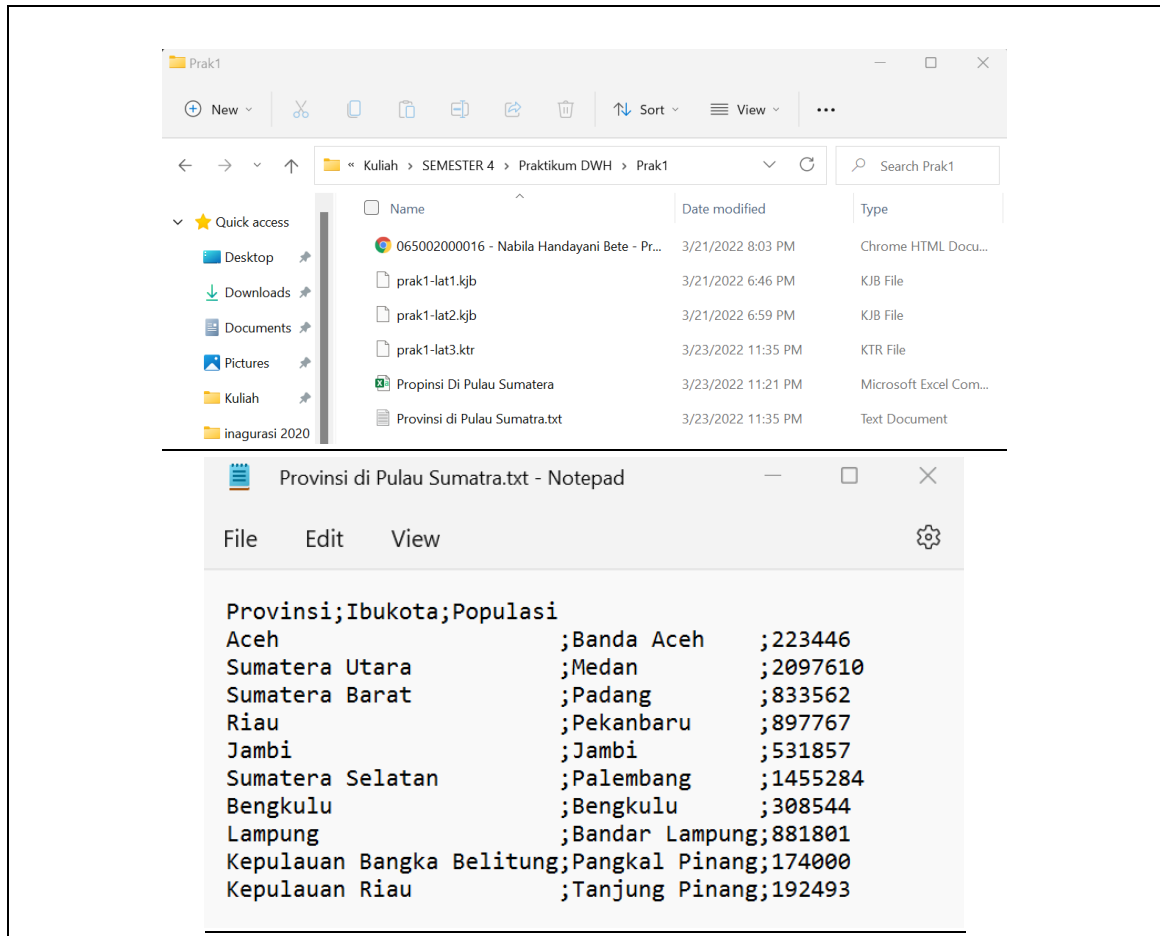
Prak1

New Sort View ...

« Kuliah > SEMESTER 4 > Praktikum DWH > Prak1

Search Prak1

Quick access
Desktop
Downloads
Documents
Pictures
Kuliah
inagurasi 2020

| Name | Date modified | Type |
|---|---|---|
| 065002000016 - Nabila Handayani Bete - Pr... | 3/21/2022 8:03 PM | Chrome HTML Docu... |
| prak1-lat1.kjb | 3/21/2022 6:46 PM | KJB File |
| prak1-lat2.kjb | 3/21/2022 6:59 PM | KJB File |
| prak1-lat3.ktr | 3/23/2022 11:35 PM | KTR File |
| Propinsi Di Pulau Sumatera | 3/23/2022 11:21 PM | Microsoft Excel Com... |
| Provinsi di Pulau Sumatra.txt | 3/23/2022 11:35 PM | Text Document |

Provinsi di Pulau Sumatra.txt - Notepad

File Edit View

Provinsi;Ibukota;Populasi
Aceh ;Banda Aceh ;223446
Sumatera Utara ;Medan ;2097610
Sumatera Barat ;Padang ;833562
Riau ;Pekanbaru ;897767
Jambi ;Jambi ;531857
Sumatera Selatan ;Palembang ;1455284
Bengkulu ;Bengkulu ;308544
Lampung ;Bandar Lampung;881801
Kepulauan Bangka Belitung;Pangkal Pinang;174000
Kepulauan Riau ;Tanjung Pinang;192493